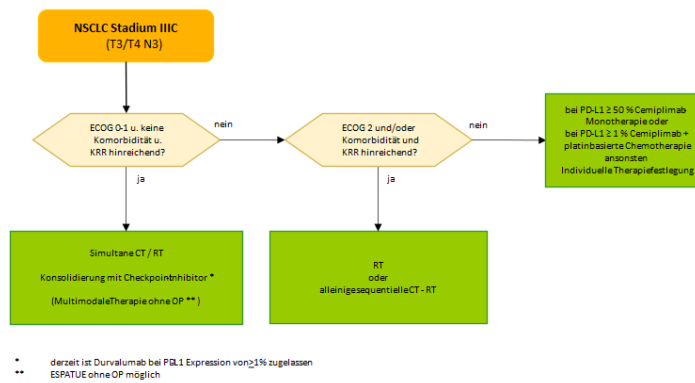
NSCLC Stadium IIIC
(T3/T4 N3)

ECOG 0-1 u. keine Komorbidität u. KRR hinreichend?

nein

ECOG 2 und/oder Komorbidität und KRR hinreichend?

nein

bei PD-L1 ≥ 50 % Cemiplimab Monotherapie oder
bei PD-L1 ≥ 1 % Cemiplimab + platinbasierte Chemotherapie
ansonsten
Individuelle Therapiefestlegung

ja

ja

Simultane CT / RT

Konsolidierung mit Checkpointnhibitor *

(MultimodaleTherapie ohne OP ** )

RT
oder
alleinigesequentielleCT - RT

* derzeit ist Durvalumab bei PDL1 Expression von ≥1% zugelassen
** ESPATUE ohne OP möglich